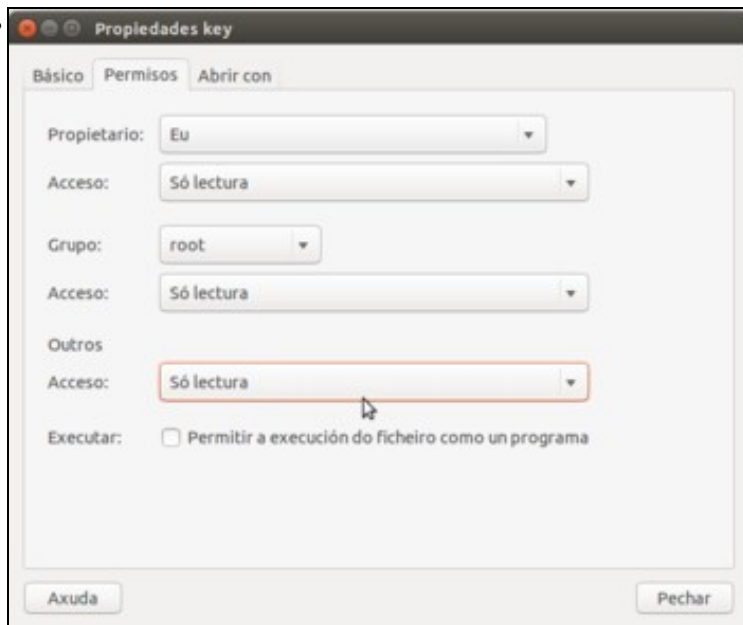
Propiedades key

Básico Permisos Abrir con

Propietario: Eu

Acceso: Só lectura

Grupo: root

Acceso: Só lectura

Outros

Acceso: Só lectura

Executar: Permitir a execución do ficheiro como un programa

Axuda

Pechar